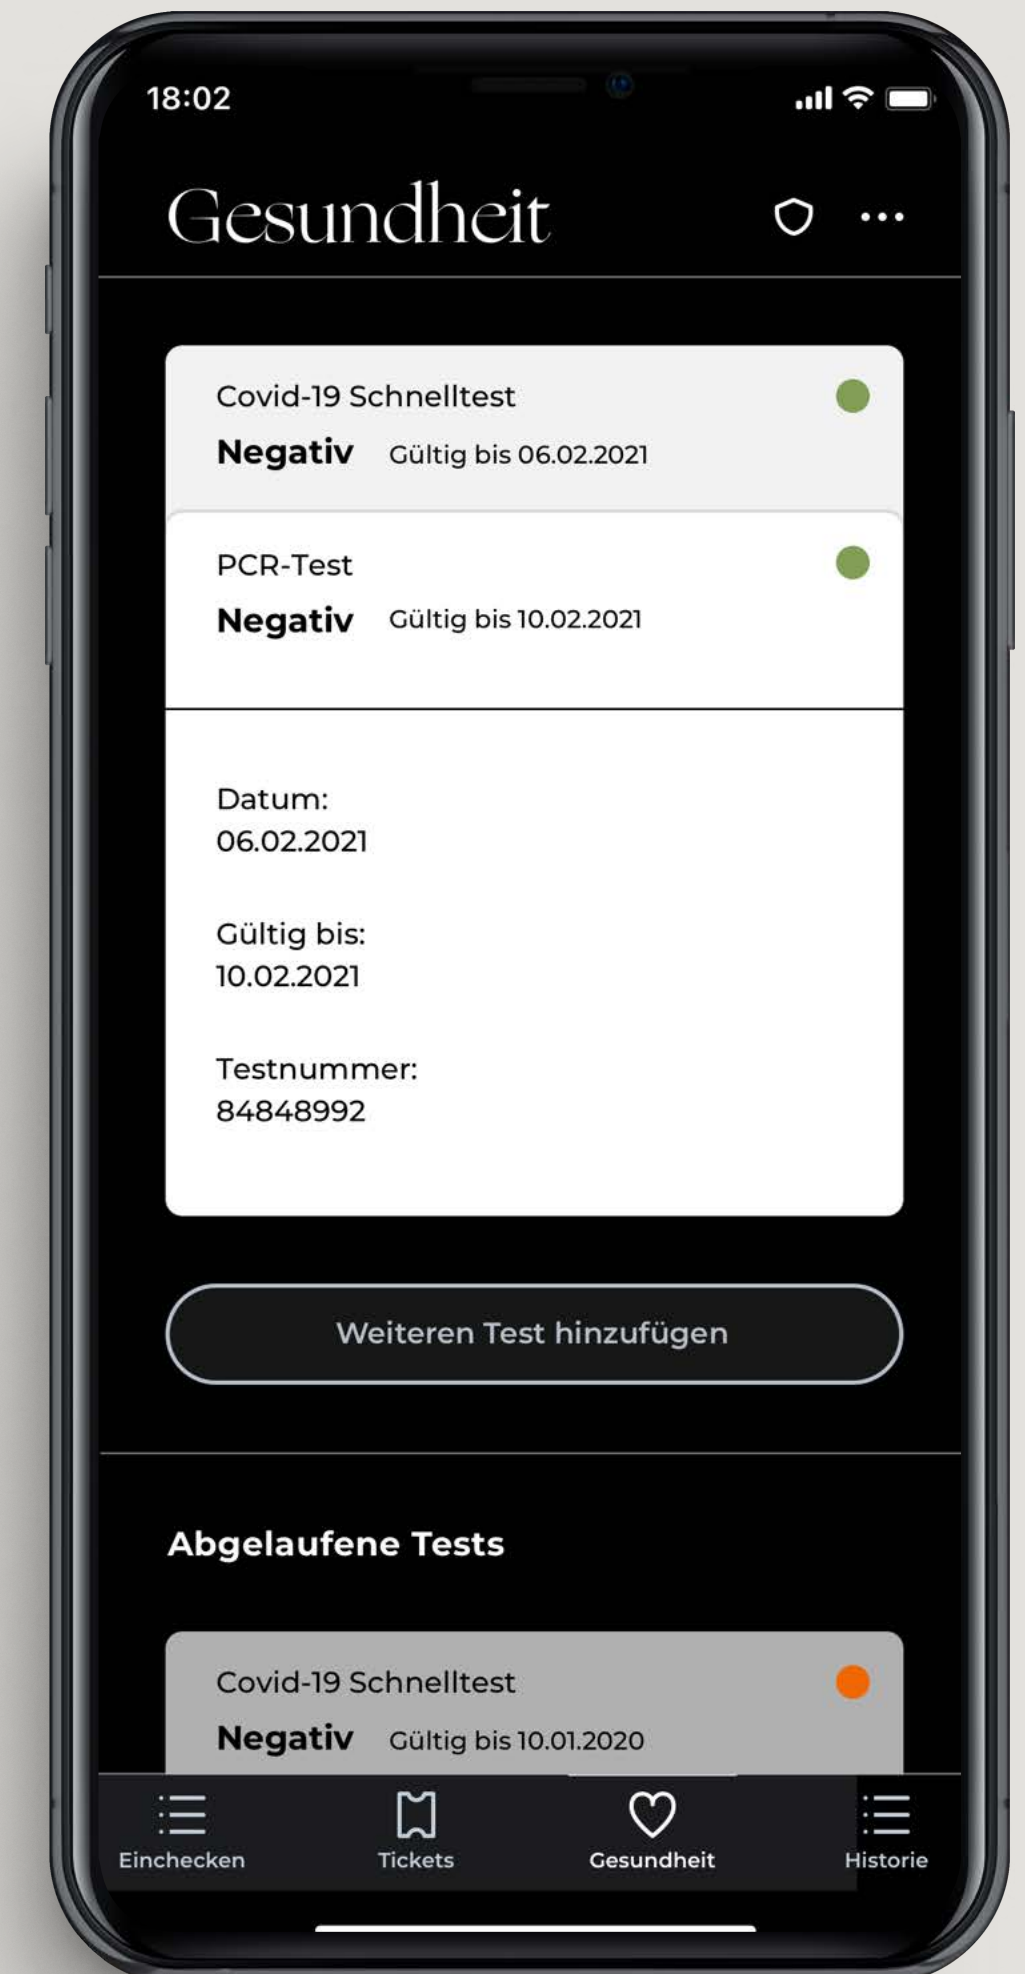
18:02

Gesundheit

Covid-19 Schnelltest
Negativ Gültig bis 06.02.2021

PCR-Test
Negativ Gültig bis 10.02.2021

Datum:
06.02.2021

Gültig bis:
10.02.2021

Testnummer:
84848992

Weiteren Test hinzufügen

Abgelaufene Tests

Covid-19 Schnelltest
Negativ Gültig bis 10.01.2020

Einchecken Tickets Gesundheit Historie